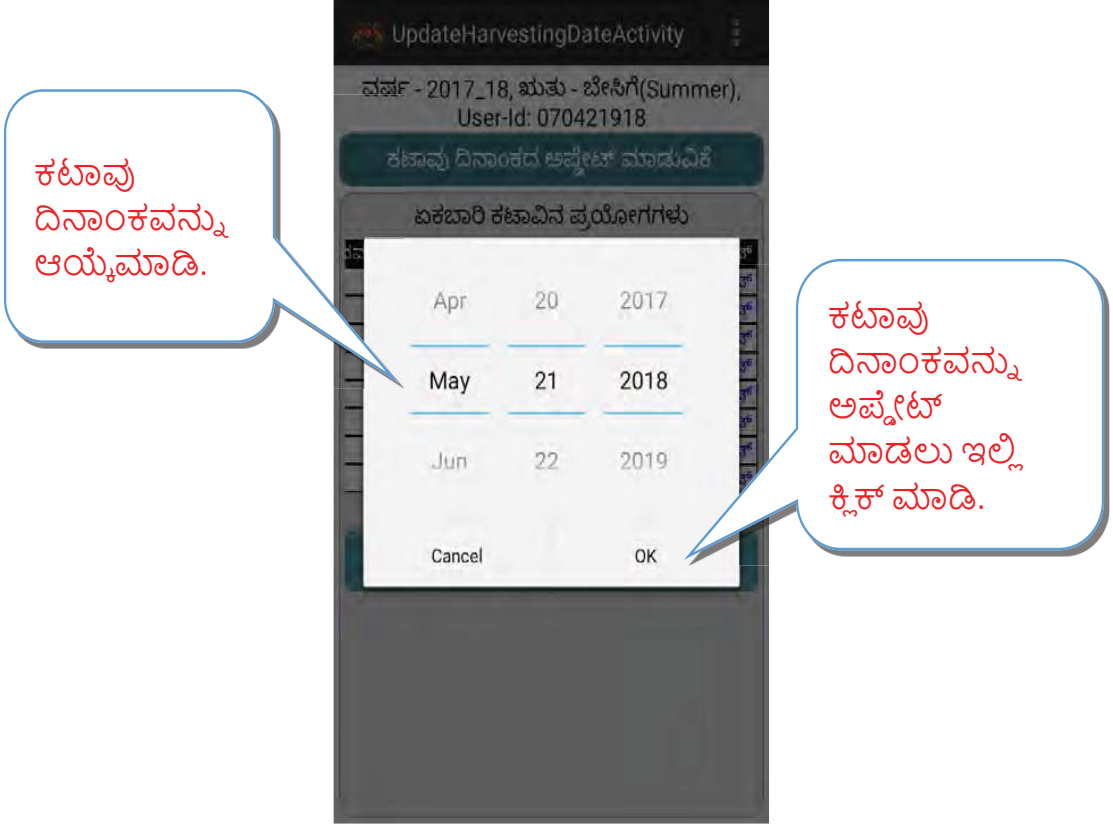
UpdateHarvestingDateActivity

ವರ್ಷ - 2017_18, ಋತು - ಬೇಸಿಗೆ(Summer), User-Id: 070421918

ಕಟಾವು ದಿನಾಂಕದ ಅಪ್ಡೇಟ್ ಮಾಡುವಿಕೆ

ಏಕಬಾರಿ ಕಟಾವಿನ ಪ್ರಯೋಗಗಳು

ಕಟಾವು ದಿನಾಂಕವನ್ನು ಆಯ್ಕೆಮಾಡಿ.

Apr 20 2017
May 21 2018
Jun 22 2019

Cancel OK

ಕಟಾವು ದಿನಾಂಕವನ್ನು ಅಪ್ಡೇಟ್ ಮಾಡಲು ಇಲ್ಲಿ ಕ್ಲಿಕ್ ಮಾಡಿ.